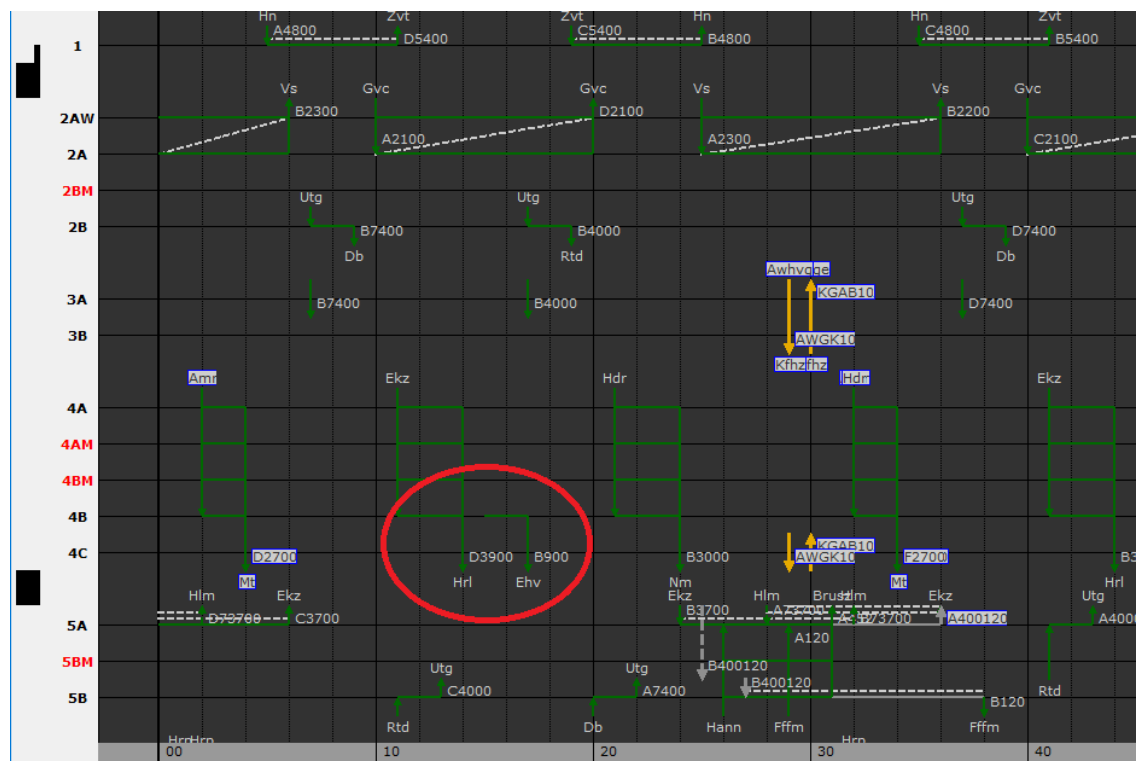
1
2AW
2A
2BM
2B
3A
3B
4A
4AM
4BM
4B
4C
5A
5BM
5B

Hn Zvt Zvt Hn Hn Zvt
A4800 D5400 C5400 B4800 C4800 B5400

Vs Gvc Gvc Vs Vs Gvc
B2300 D2100 B2200
A2100 A2300 C2100

Utg Utg Utg
B7400 B4000 D7400
Db Rtd Db

Awhvoge
KGAB10
B7400 B4000 D7400
AWGK10
Kfhz fhz

Amr Ekz Hdr Hdr Ekz

KGAB10
D2700 D3900 B900 B3000 AWGK10 F2700 B3
Mt Hrl Ehv Nm Mt Hrl
Hlm Ekz Ekz Hlm Brust Hlm Ekz Utg
D73700 C3700 B3700 A73401 A3 B73700 A400120 A4000
A120
Utg Utg B400120
C4000 A7400 B400120 Rtd
B120
Rtd Db Hann Fffm Fffm
HrpHrp Hrp
00 10 20 30 40